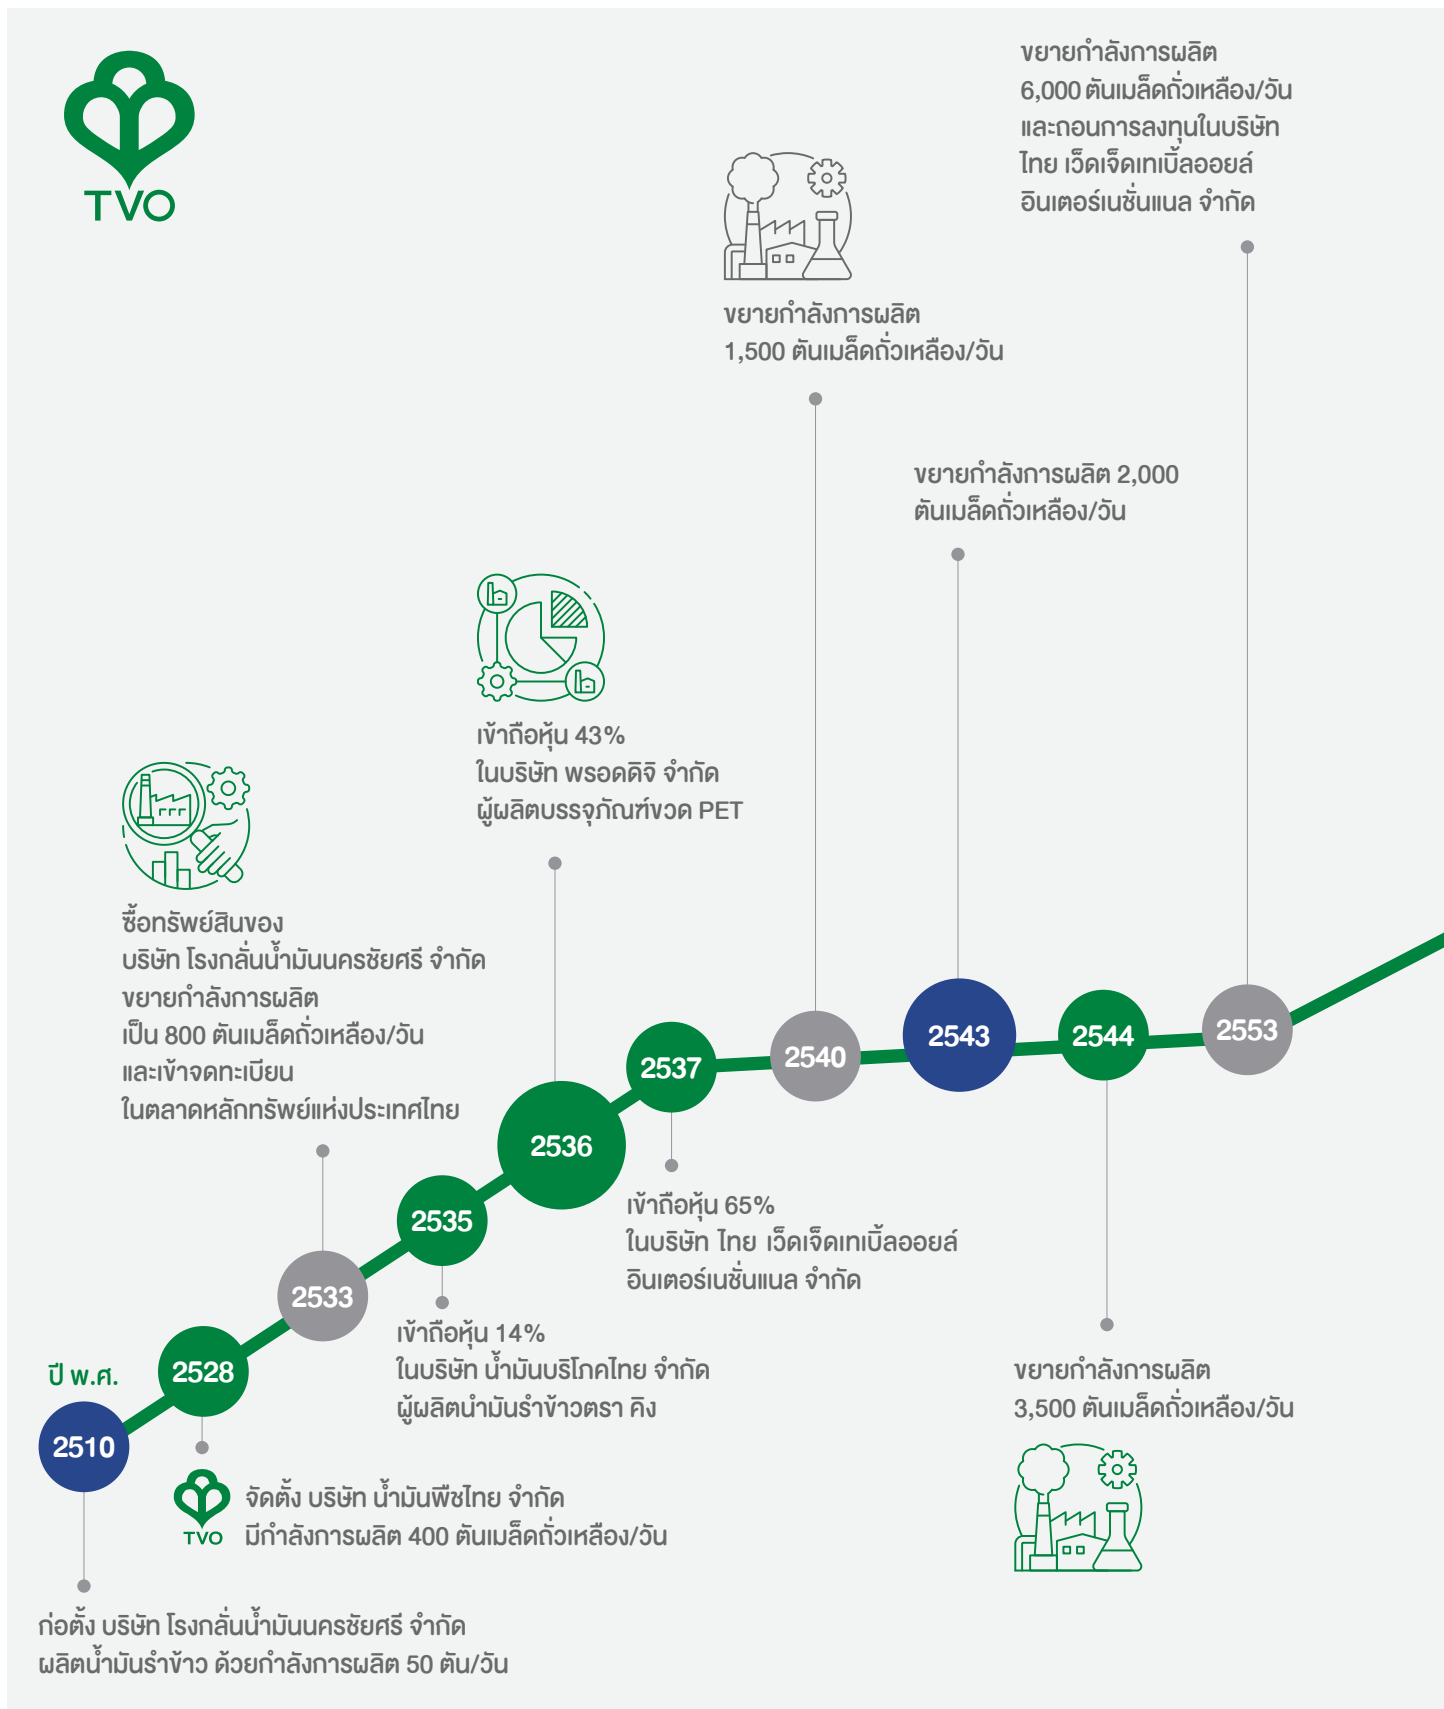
TVO

ขยายกำลังการผลิต 6,000 ตันเมล็ดถั่วเหลือง/วัน และถอนการลงทุนในบริษัท ไทย เว็ดเจ็ดเทเบิ้ลออยล์ อินเตอร์เนชั่นแนล จำกัด

ขยายกำลังการผลิต 1,500 ตันเมล็ดถั่วเหลือง/วัน

ขยายกำลังการผลิต 2,000 ตันเมล็ดถั่วเหลือง/วัน

เข้าถือหุ้น 43% ในบริษัท พรอดดิจิ จำกัด ผู้ผลิตบรรจุภัณฑ์ขวด PET

ซื้อทรัพย์สินของ บริษัท โรงกลั่นน้ำมันนครชัยศรี จำกัด ขยายกำลังการผลิต เป็น 800 ตันเมล็ดถั่วเหลือง/วัน และเข้าจดทะเบียน ในตลาดหลักทรัพย์แห่งประเทศไทย

2537

2540

2543

2544

2553

2536

2535

2533

2528

ปี พ.ศ.

2510

เข้าถือหุ้น 65% ในบริษัท ไทย เว็ดเจ็ดเทเบิ้ลออยล์ อินเตอร์เนชั่นแนล จำกัด

เข้าถือหุ้น 14% ในบริษัท น้ำมันบริโภคไทย จำกัด ผู้ผลิตน้ำมันรำข้าวตรา คิง

ขยายกำลังการผลิต 3,500 ตันเมล็ดถั่วเหลือง/วัน

TVO จัดตั้ง บริษัท น้ำมันพืชไทย จำกัด มีกำลังการผลิต 400 ตันเมล็ดถั่วเหลือง/วัน

ก่อตั้ง บริษัท โรงกลั่นน้ำมันนครชัยศรี จำกัด ผลิตน้ำมันรำข้าว ด้วยกำลังการผลิต 50 ตัน/วัน